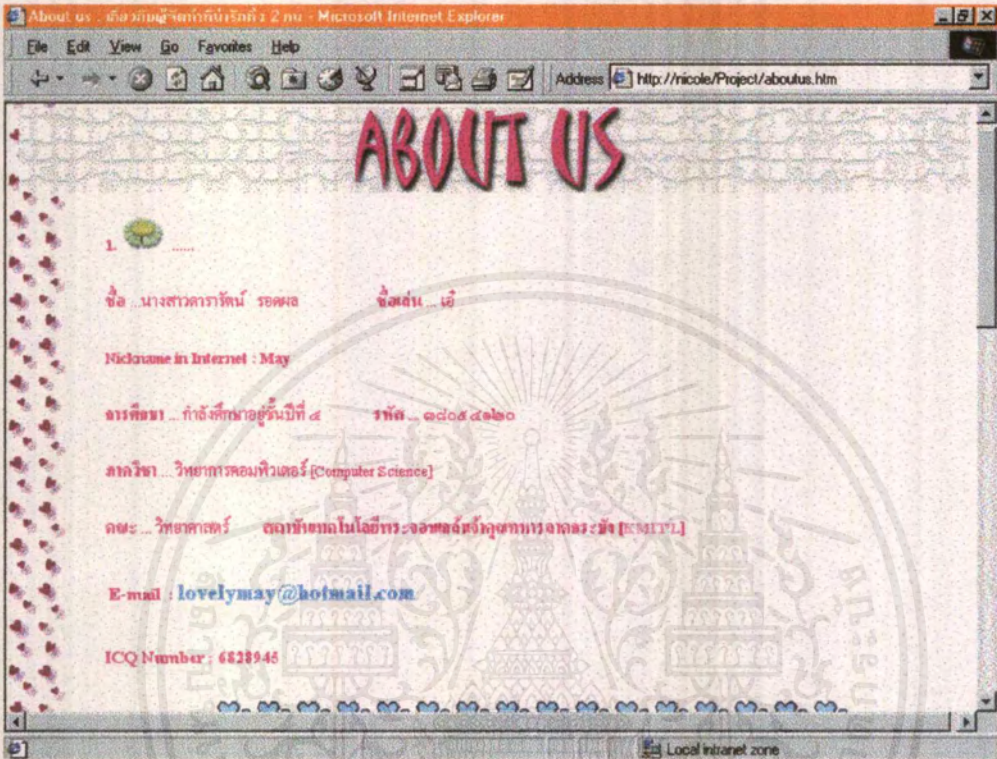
About us . เกี่ยวกับผู้จัดทำทีมงานทั้ง 2 คน - Microsoft Internet Explorer

File Edit View Go Favorites Help

Address http://nicole/Project/aboutus.htm

ABOUT US

1. ......

ชื่อ ...นางสาวดาราวัตน์ รอดผล ชื่อเล่น ... เอ๊

Nickname in Internet : May

การศึกษา ... กำลังศึกษาอยู่ชั้นปีที่ ๔ รหัส ... ๑๗๐๕๔๑๒๐

ภาควิชา ... วิทยาการคอมพิวเตอร์ [Computer Science]

คณะ ... วิทยาศาสตร์ สถาบันเทคโนโลยีพระจอมเกล้าเจ้าคุณทหารลาดกระบัง [KMITL]

E-mail : lovelymay@hotmail.com

ICQ Number : 6828945

Local intranet zone